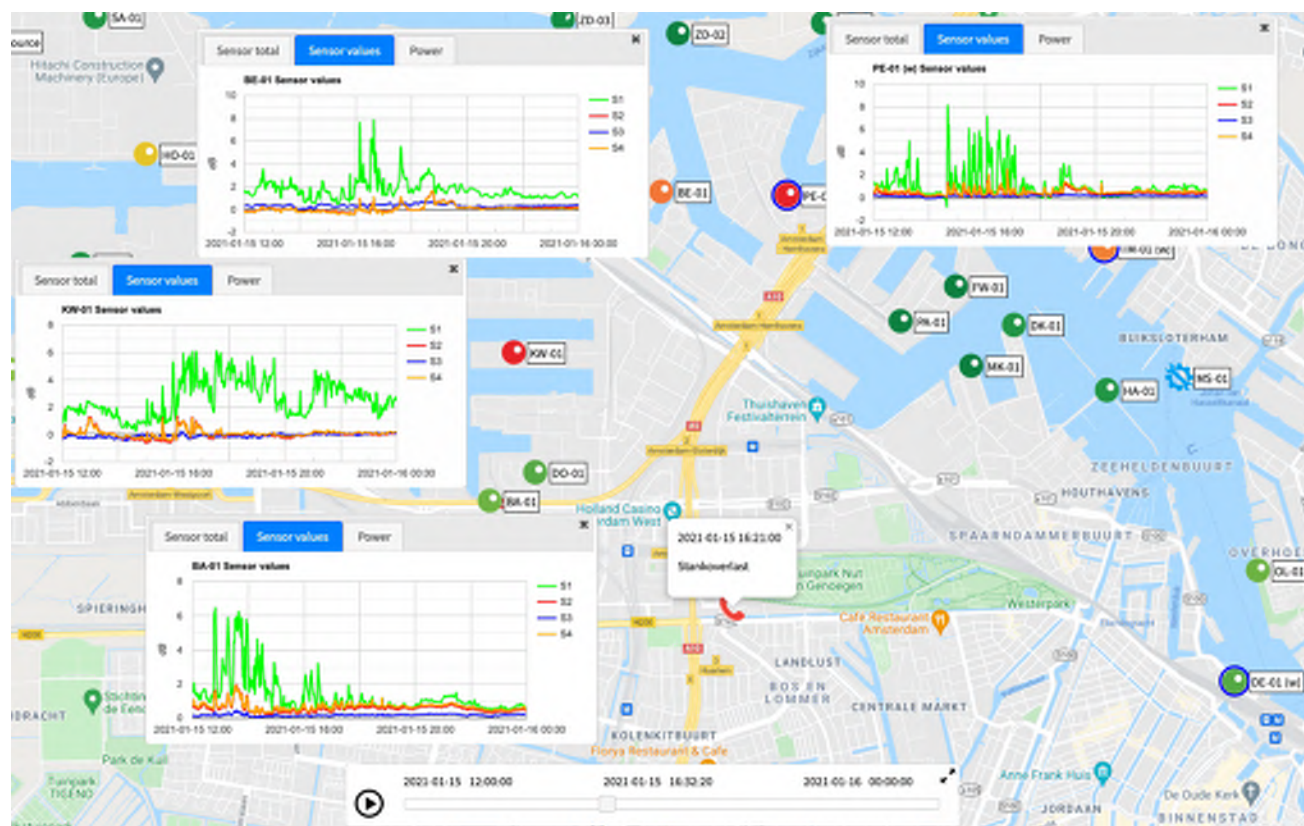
SA-01
ZD-03
ZD-02
source
Hitachi Construction Machinery (Europe)
HD-01
BE-01
PE-01
KW-01
FW-01
PK-01
DK-01
MK-01
HA-01
MS-01
DD-01
BA-01
OL-01
DE-01 (w)
BLIKSLOTERHAM
ZEEHELDENBUURT
HOUTHAVENS
SPAARNDAMMERBUURT
OVERHOEK
SPIERINGH
LANDLUST
BOS EN LOMMER
CENTRALE MARKT
KOLENKITBUURT
JORDAAN
BINNENSTAD
Thuishaven Festivalterrein
Holland Casino Amsterdam West
Westerpark
Café Restaurant Amsterdam
Park de Kuil
Floriya Restaurant & Cafe
Anne Frank Huis
De Oude Kerk
Amsterdam Westpoort
Amsterdam Houthaven
Amsterdam Dolomiet
A10
S102

Sensor total | Sensor values | Power
BE-01 Sensor values
S1 S2 S3 S4
dB
0 2 4 6 8 10
2021-01-15 12:00 2021-01-15 16:00 2021-01-15 20:00 2021-01-16 00:00

Sensor total | Sensor values | Power
PE-01 (w) Sensor values
S1 S2 S3 S4
dB
0 2 4 6 8 10
2021-01-15 12:00 2021-01-15 16:00 2021-01-15 20:00 2021-01-16 00:00

Sensor total | Sensor values | Power
KW-01 Sensor values
S1 S2 S3 S4
dB
0 2 4 6 8
2021-01-15 12:00 2021-01-15 16:00 2021-01-15 20:00 2021-01-16 00:00

Sensor total | Sensor values | Power
BA-01 Sensor values
S1 S2 S3 S4
dB
0 2 4 6 8
2021-01-15 12:00 2021-01-15 16:00 2021-01-15 20:00 2021-01-16 00:00

2021-01-15 16:21:00
Stankoverlast

2021-01-15 12:00:00
2021-01-15 16:32:20
2021-01-16 00:00:00